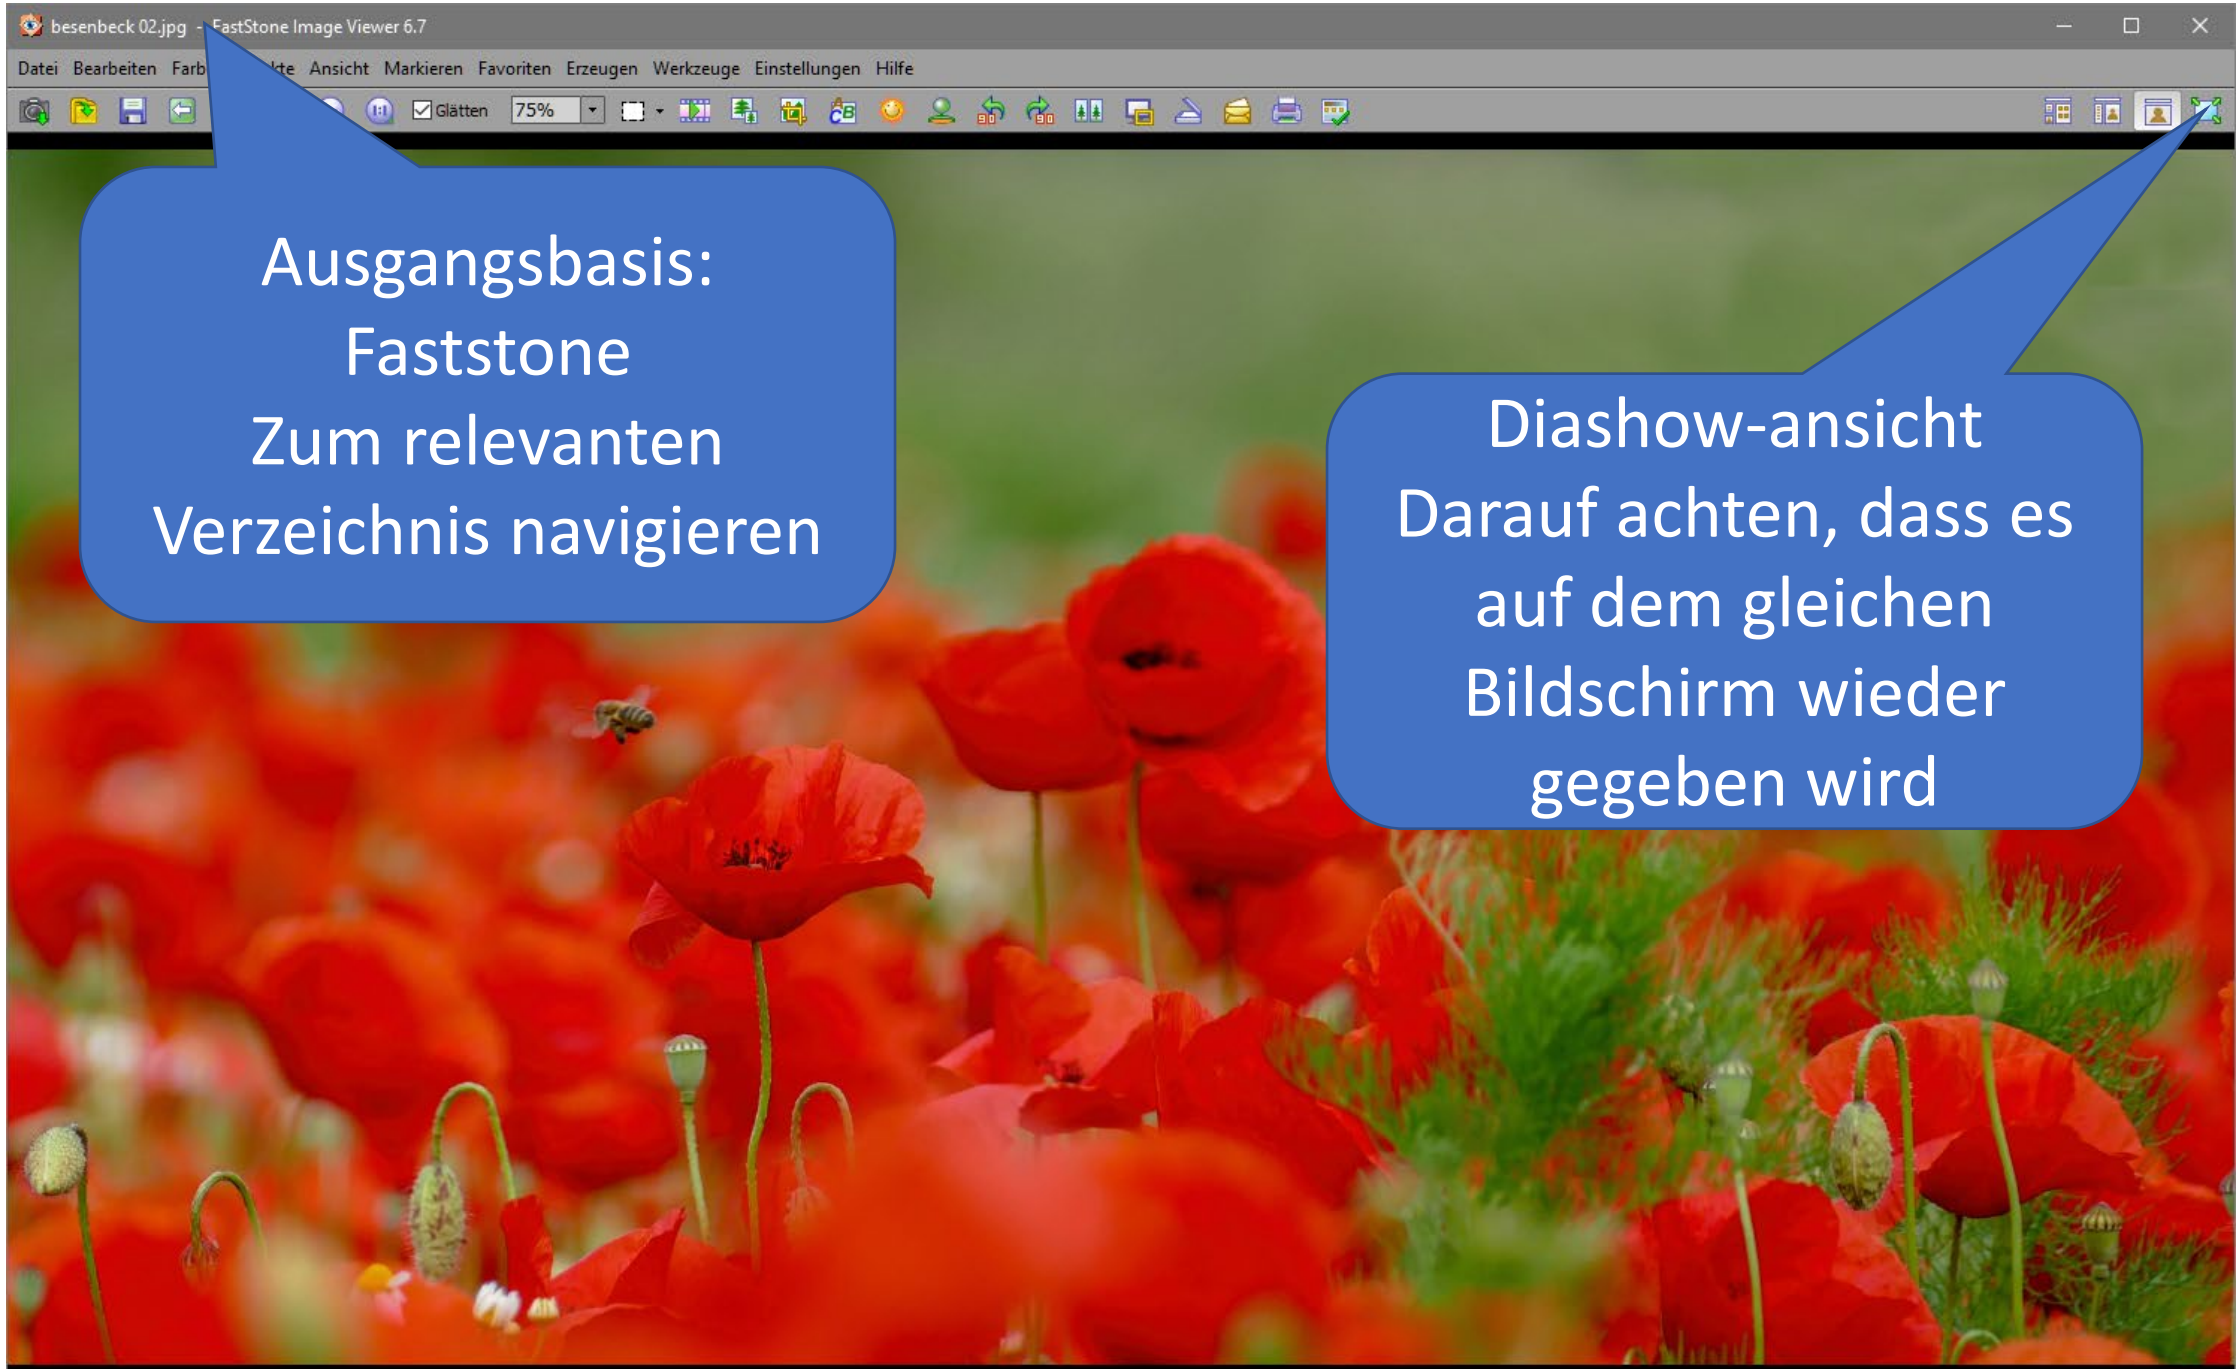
besenbeck 02.jpg - FastStone Image Viewer 6.7

Datei Bearbeiten Farb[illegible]kte Ansicht Markieren Favoriten Erzeugen Werkzeuge Einstellungen Hilfe

Glätten 75%

Ausgangsbasis:
Faststone
Zum relevanten
Verzeichnis navigieren

Diashow-ansicht
Darauf achten, dass es auf dem gleichen Bildschirm wieder gegeben wird